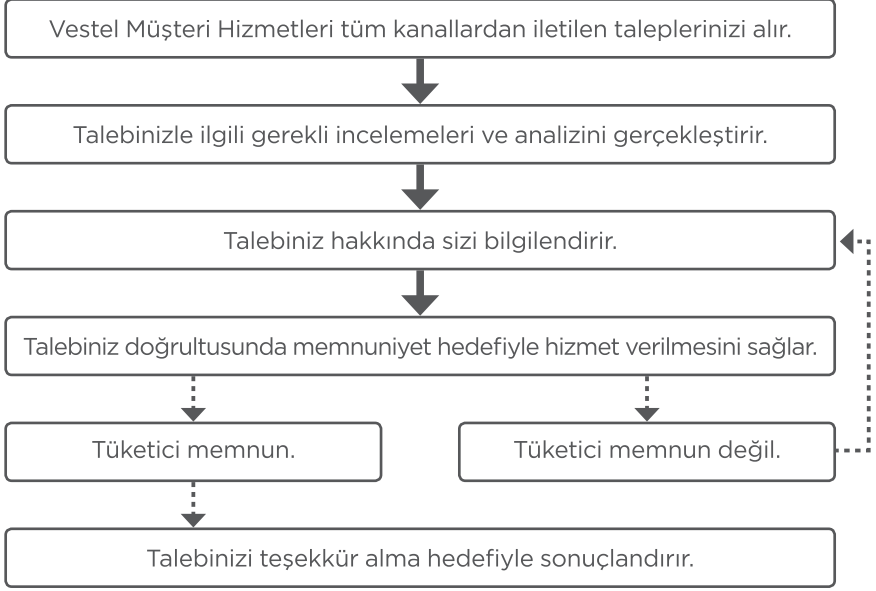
Vestel Müşteri Hizmetleri tüm kanallardan iletilen taleplerinizi alır.

Talebinizle ilgili gerekli incelemeleri ve analizini gerçekleştirir.

Talebiniz hakkında sizi bilgilendirir.

Talebiniz doğrultusunda memnuniyet hedefiyle hizmet verilmesini sağlar.

Tüketici memnun.

Tüketici memnun değil.

Talebinizi teşekkür alma hedefiyle sonuçlandırır.